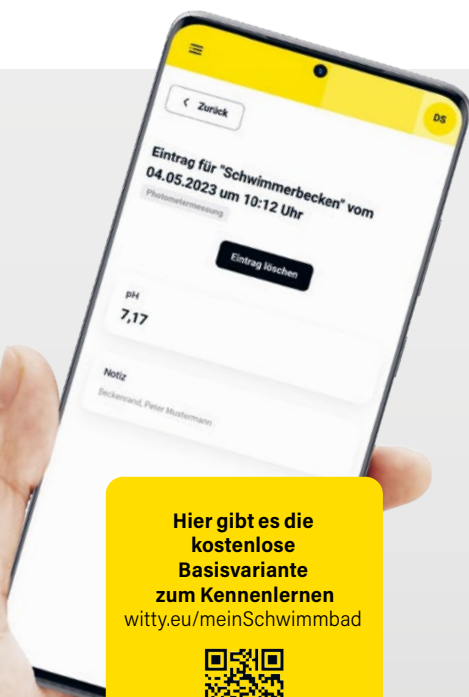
DS

< Zurück

Eintrag für "Schwimmerbecken" vom 04.05.2023 um 10:12 Uhr

Photometermessung

Eintrag löschen

pH

7,17

Notiz

Beckenrand, Peter Mustermann

Hier gibt es die kostenlose Basisvariante zum Kennenlernen
witty.eu/meinSchwimmbad